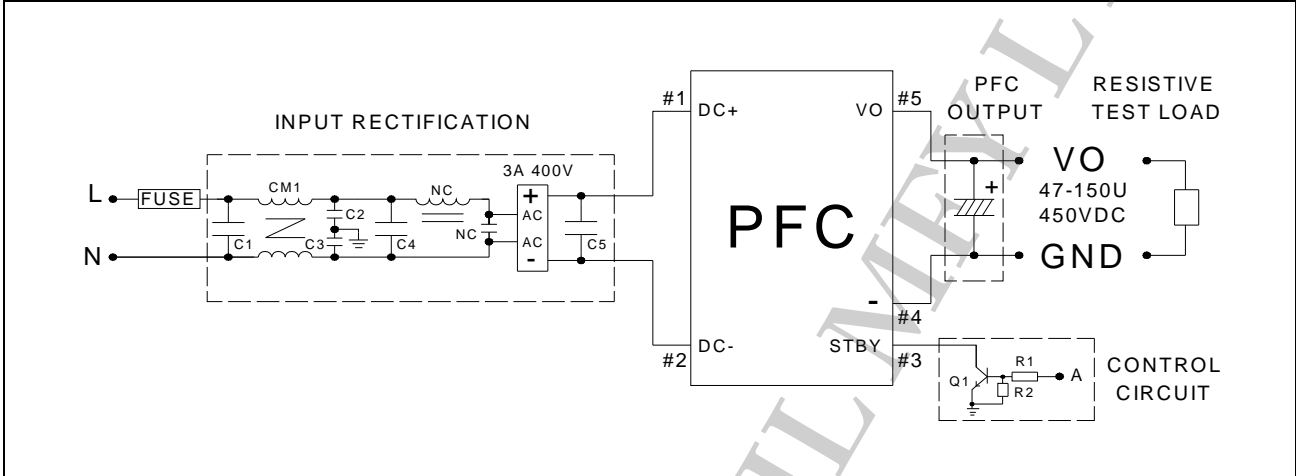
INPUT RECTIFICATION

L FUSE CM1 NC 3A 400V + AC AC - C1 C2 C3 C4 NC C5

N

#1 DC+

#2 DC-

PFC

VO #5

- #4

STBY #3

PFC OUTPUT

+

RESISTIVE TEST LOAD

VO
47-150U
450VDC

GND

Q1 R1 R2 A

CONTROL CIRCUIT